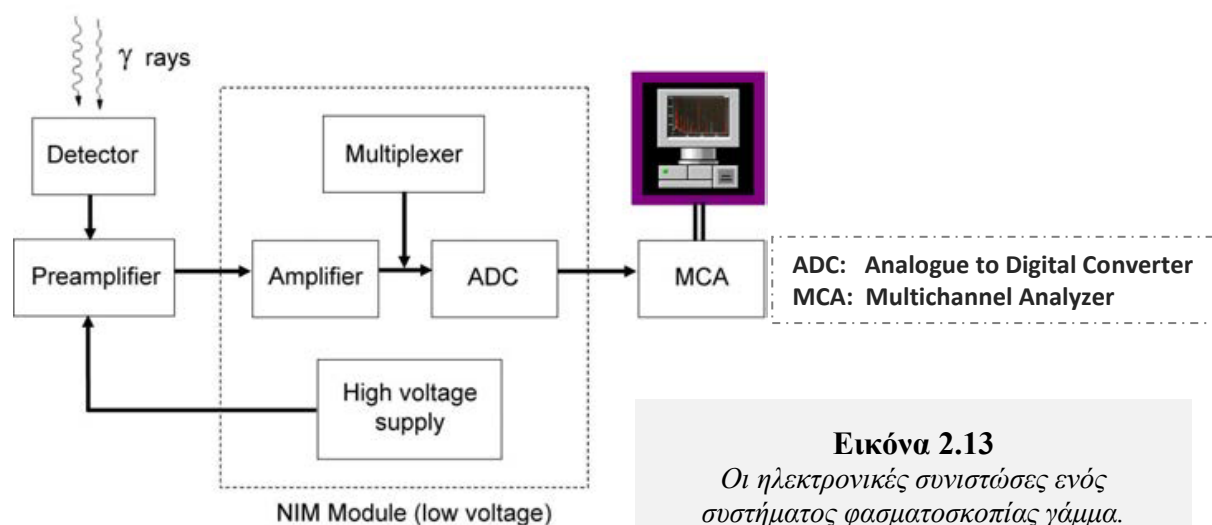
$\gamma$ rays

Detector

Multiplexer

Preamplifier

Amplifier

ADC

MCA

ADC: Analogue to Digital Converter
MCA: Multichannel Analyzer

High voltage supply

NIM Module (low voltage)

**Εικόνα 2.13**
*Οι ηλεκτρονικές συνιστώσες ενός συστήματος φασματοσκοπίας γάμμα.*